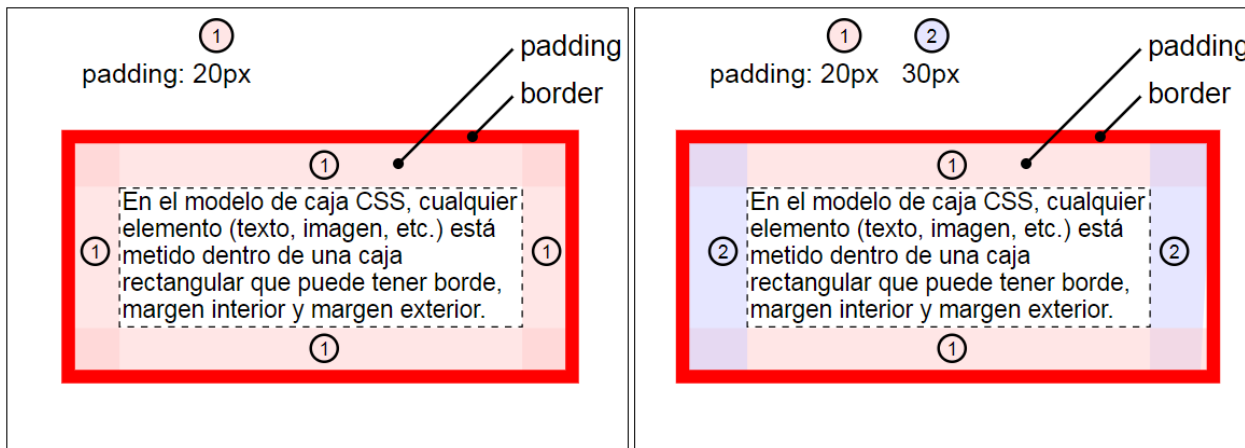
1
padding: 20px

padding

border

1

1 En el modelo de caja CSS, cualquier elemento (texto, imagen, etc.) está metido dentro de una caja rectangular que puede tener borde, margen interior y margen exterior. 1

1

1 2
padding: 20px 30px

padding

border

1

2 En el modelo de caja CSS, cualquier elemento (texto, imagen, etc.) está metido dentro de una caja rectangular que puede tener borde, margen interior y margen exterior. 2

1